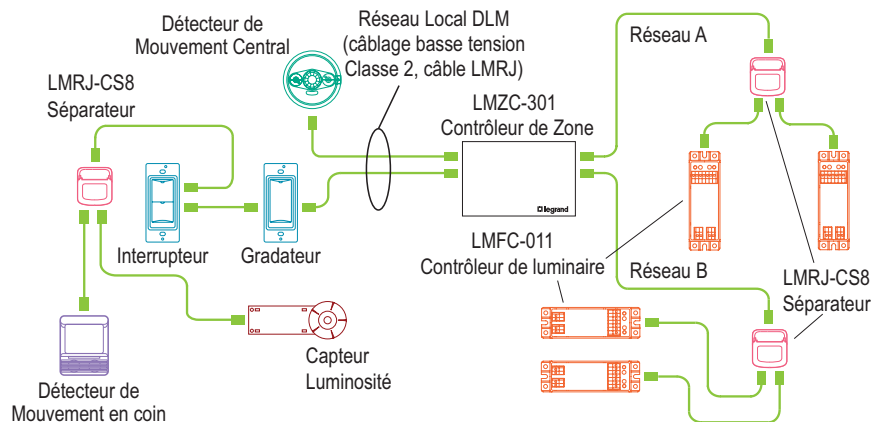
Détecteur de Mouvement Central

Réseau Local DLM (câblage basse tension Classe 2, câble LMRJ)

Réseau A

LMRJ-CS8 Séparateur

LMZC-301 Contrôleur de Zone

legrand

Interrupteur

Gradateur

LMFC-011 Contrôleur de luminaire

Réseau B

LMRJ-CS8 Séparateur

Capteur Luminosité

Détecteur de Mouvement en coin